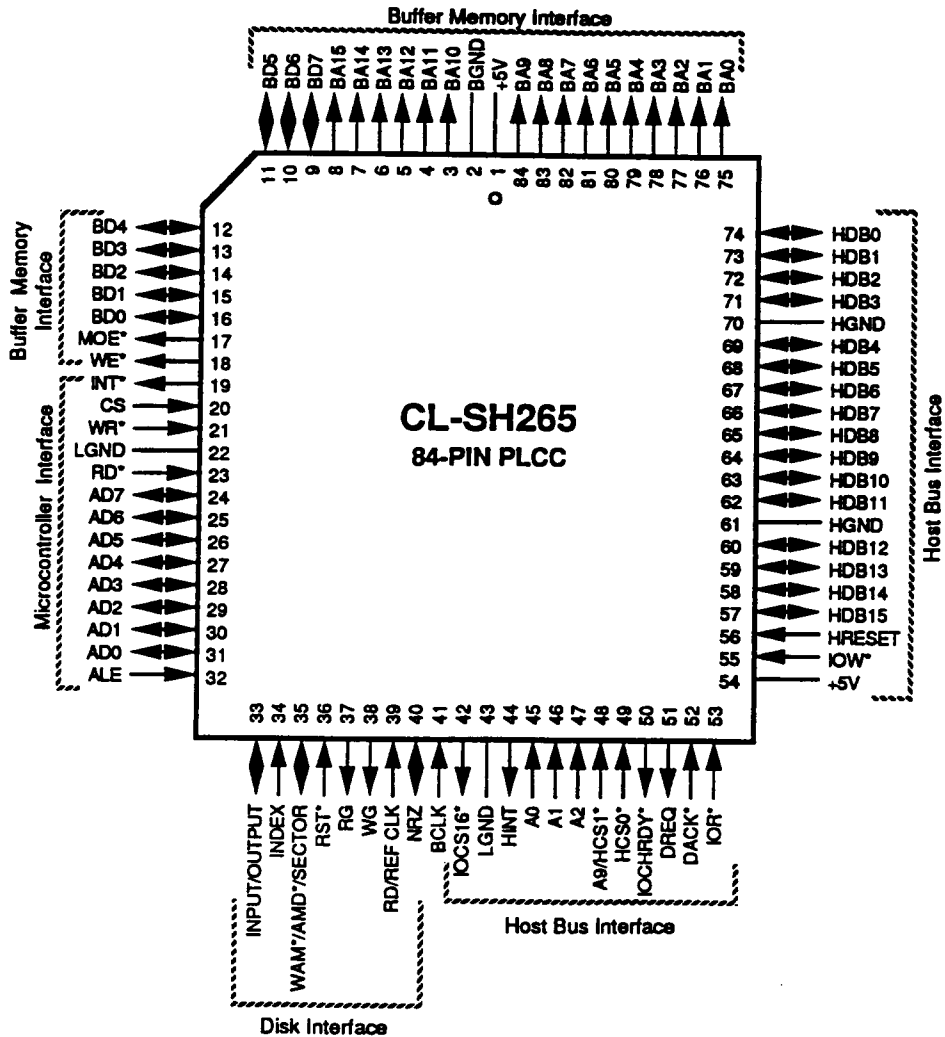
Buffer Memory Interface

BD5 BD6 BD7 BA15 BA14 BA13 BA12 BA11 BA10 BGND +5V BA9 BA8 BA7 BA6 BA5 BA4 BA3 BA2 BA1 BA0

11 10 9 8 7 6 5 4 3 2 1 84 83 82 81 80 79 78 77 76 75

Buffer Memory Interface

BD4 12
BD3 13
BD2 14
BD1 15
BD0 16
MOE* 17
WE* 18

Microcontroller Interface

INT* 19
CS 20
WR* 21
LGND 22
RD* 23
AD7 24
AD6 25
AD5 26
AD4 27
AD3 28
AD2 29
AD1 30
AD0 31
ALE 32

CL-SH265
84-PIN PLCC

74 HDB0
73 HDB1
72 HDB2
71 HDB3
70 HGND
69 HDB4
68 HDB5
67 HDB6
66 HDB7
65 HDB8
64 HDB9
63 HDB10
62 HDB11
61 HGND
60 HDB12
59 HDB13
58 HDB14
57 HDB15
56 HRESET
55 IOW*
54 +5V

Host Bus Interface

33 34 35 36 37 38 39 40 41 42 43 44 45 46 47 48 49 50 51 52 53

INPUT/OUTPUT INDEX WAM*/AMD*/SECTOR RST* RG WG RD/REF CLK NRZ BCLK IOCS16* LGND HINT A0 A1 A2 A9/HCS1* HCS0* IOCHRDY* DREQ DACK* IOR*

Host Bus Interface

Disk Interface